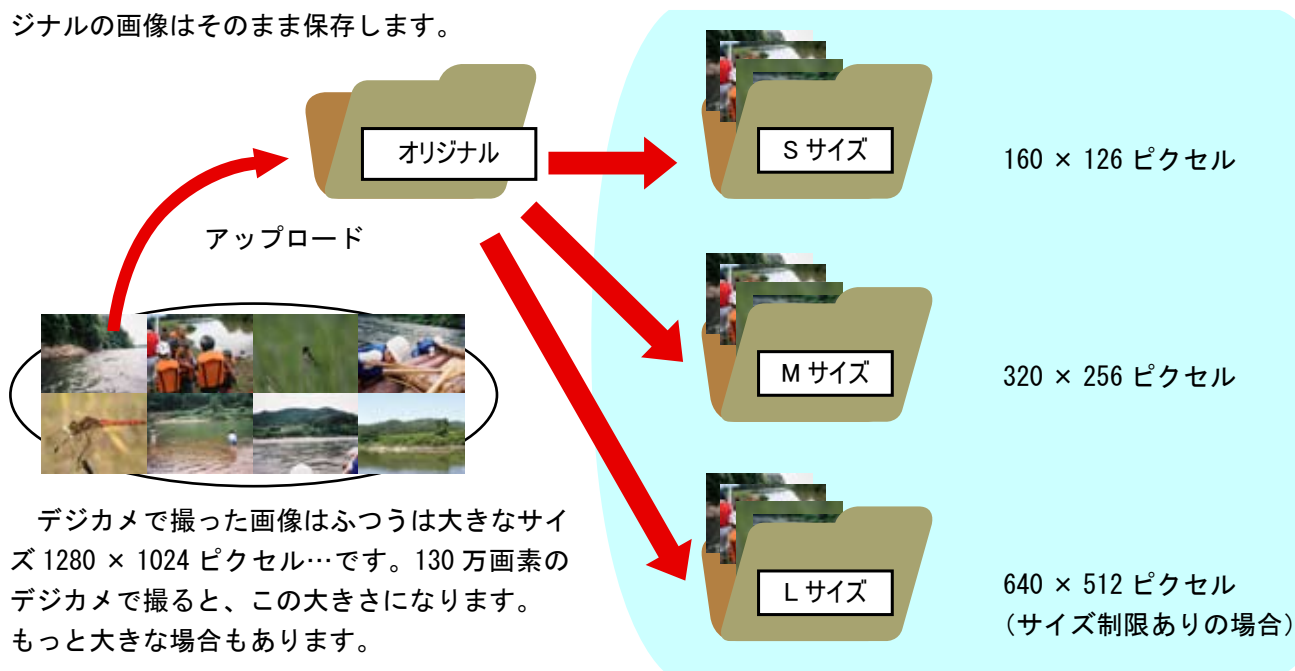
ジナルの画像はそのまま保存します。

オリジナル

アップロード

S サイズ

160 × 126 ピクセル

M サイズ

320 × 256 ピクセル

L サイズ

640 × 512 ピクセル
(サイズ制限ありの場合)

デジカメで撮った画像はふつうは大きなサイズ 1280 × 1024 ピクセル…です。130 万画素のデジカメで撮ると、この大きさになります。もっと大きな場合もあります。